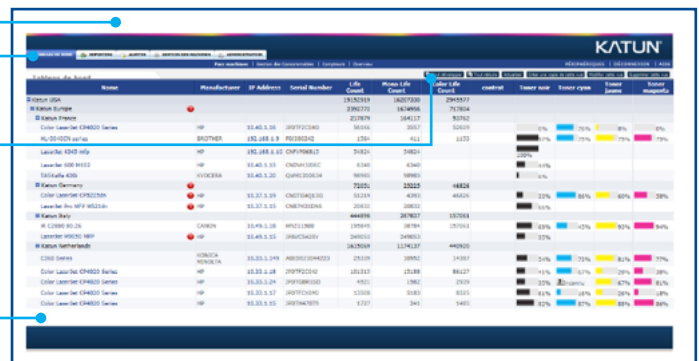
KATUN

TABLEAU DE BORD | INVENTAIRE | ALERTES | GESTION DES RAPPORTS | ADMINISTRATION

Tableau de bord

| Name | Manufacturer | IP Address | Serial Number | Life Count | Mono Life Count | Color Life Count | contrat | Toner noir | Toner cyan | Toner jaune | Toner magenta |
|---|---|---|---|---|---|---|---|---|---|---|---|
| Katun USA | | | | 19192919 | 16207330 | 2945577 | | | | | |
| Katun Europe | | | | 2392771 | 1634906 | 757824 | | | | | |
| Katun France | | | | 217879 | 164117 | 53762 | | | | | |
| Color LaserJet CP4020 Series | HP | 10.40.1.16 | JPBTFC25HD | 58366 | 3057 | 52609 | | 0% | 75% | 8% | 6% |
| HL-5040DN series | BROTHER | 192.168.1.9 | F5I302242 | 1584 | 411 | 1173 | | 70% | 75% | 75% | 79% |
| LaserJet 4345 mfp | HP | 192.168.1.10 | CNFXF06815 | 54824 | 54824 | | | 100% | | | |
| LaserJet 600 M602 | HP | 10.40.1.33 | CNDMH300C | 6340 | 6340 | | | 0% | | | |
| TASKalfa 420i | KYOCERA | 10.40.1.20 | QVHC3026 | 98965 | 98965 | | | 0% | | | |
| Katun Germany | | | | 71051 | 19225 | 46826 | | | | | |
| Color LaserJet CP5225dn | HP | 10.37.1.59 | CNDTD4Q630 | 51219 | 4393 | 46826 | | 33% | 86% | 60% | 38% |
| LaserJet Pro MFP M521dn | HP | 10.37.1.55 | CNB7H3DENA | 20832 | 20832 | | | 60% | | | |
| Katun Italy | | | | 444956 | 287837 | 157061 | | | | | |
| iR C2880 80.26 | CANON | 10.49.1.28 | MHZ11988 | 195845 | 38784 | 157061 | | 65% | 45% | 90% | 94% |
| LaserJet M9050 MFP | HP | 10.49.1.55 | JPBVC5A28V | 249053 | 249053 | | | 0% | | | |
| Katun Netherlands | | | | 1615069 | 1174137 | 440935 | | | | | |
| C360 Series | KONICA MINOLTA | 10.33.1.49 | A0ED021044223 | 25319 | 10952 | 14367 | | 30% | 73% | 81% | 77% |
| Color LaserJet CP4020 Series | HP | 10.33.1.18 | JPBTFC2D42 | 101315 | 15188 | 86127 | | 41% | 57% | 26% | 38% |
| Color LaserJet CP4020 Series | HP | 10.33.1.14 | JPBTGBR03D | 4521 | 1582 | 2939 | | 15% | 0% | 67% | 61% |
| Color LaserJet CP4020 Series | HP | 10.33.1.17 | JPBTFC5040 | 13326 | 3183 | 8325 | | 61% | 16% | 26% | 18% |
| Color LaserJet CP4020 Series | HP | 10.33.1.15 | JPBTA47975 | 1727 | 341 | 1401 | | 82% | 87% | 88% | 88% |